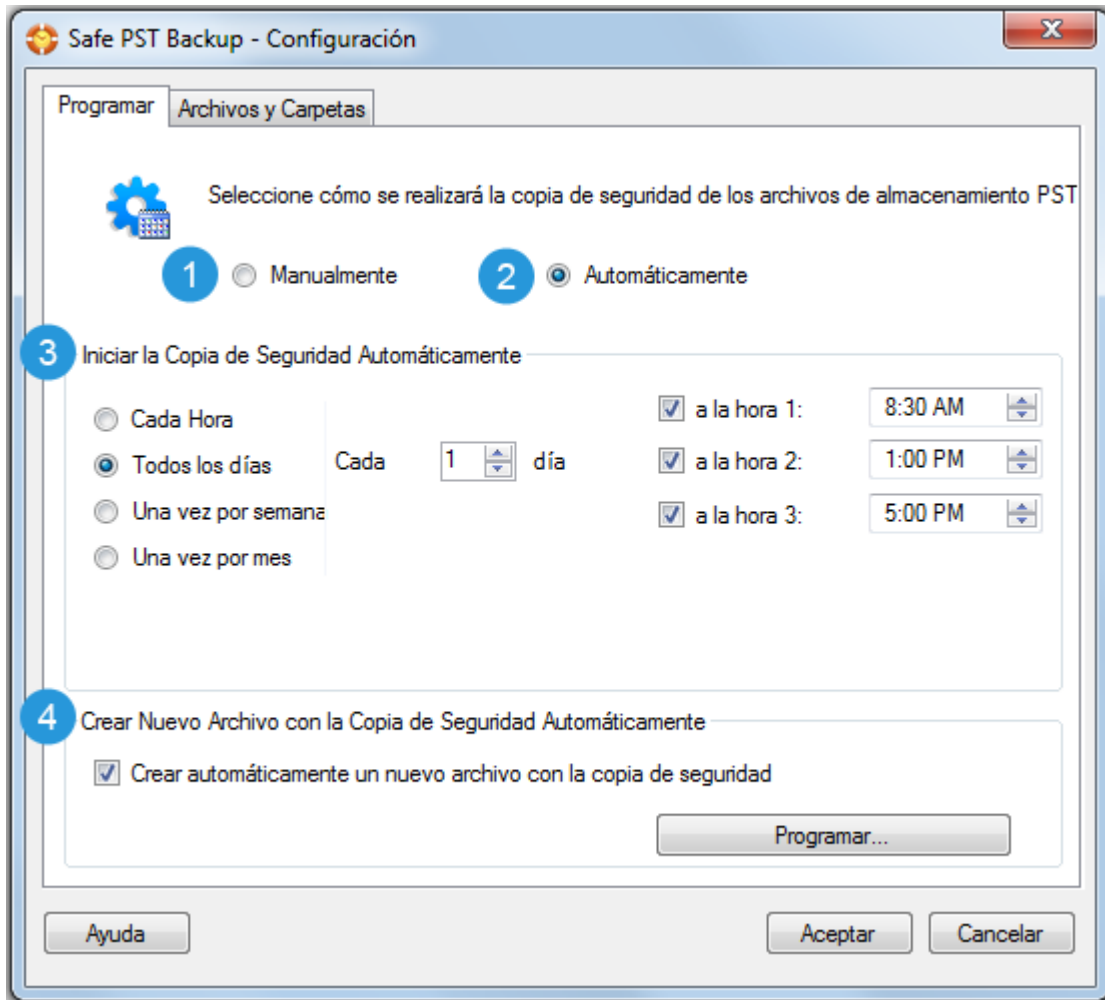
Safe PST Backup - Configuración

Programar | Archivos y Carpetas

Seleccione cómo se realizará la copia de seguridad de los archivos de almacenamiento PST

1 Manualmente

2 Automáticamente

3 Iniciar la Copia de Seguridad Automáticamente

Cada Hora

Todos los días

Una vez por semana

Una vez por mes

Cada 1 día

a la hora 1: 8:30 AM

a la hora 2: 1:00 PM

a la hora 3: 5:00 PM

4 Crear Nuevo Archivo con la Copia de Seguridad Automáticamente

Crear automáticamente un nuevo archivo con la copia de seguridad

Programar...

Ayuda

Aceptar

Cancelar